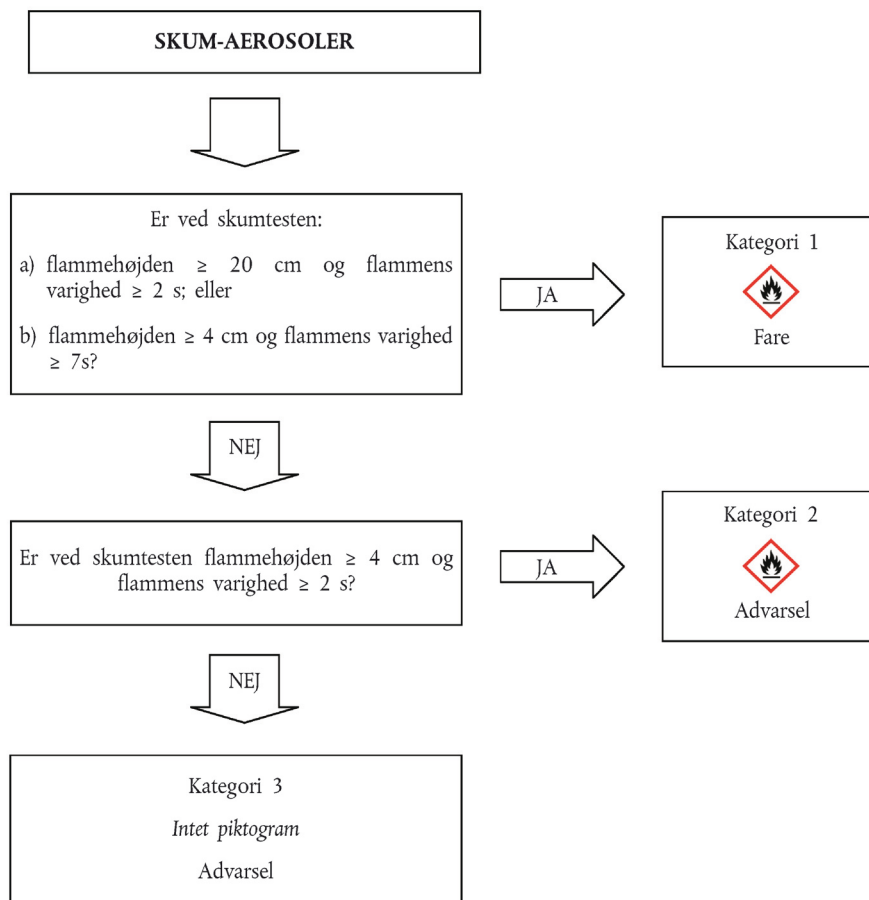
SKUM-AEROSOLER

Er ved skumtesten:

a) flammehøjden ≥ 20 cm og flammens varighed ≥ 2 s; eller

b) flammehøjden ≥ 4 cm og flammens varighed ≥ 7s?

JA

Kategori 1

Fare

NEJ

Er ved skumtesten flammehøjden ≥ 4 cm og flammens varighed ≥ 2 s?

JA

Kategori 2

Advarsel

NEJ

Kategori 3

*Intet piktogram*

Advarsel